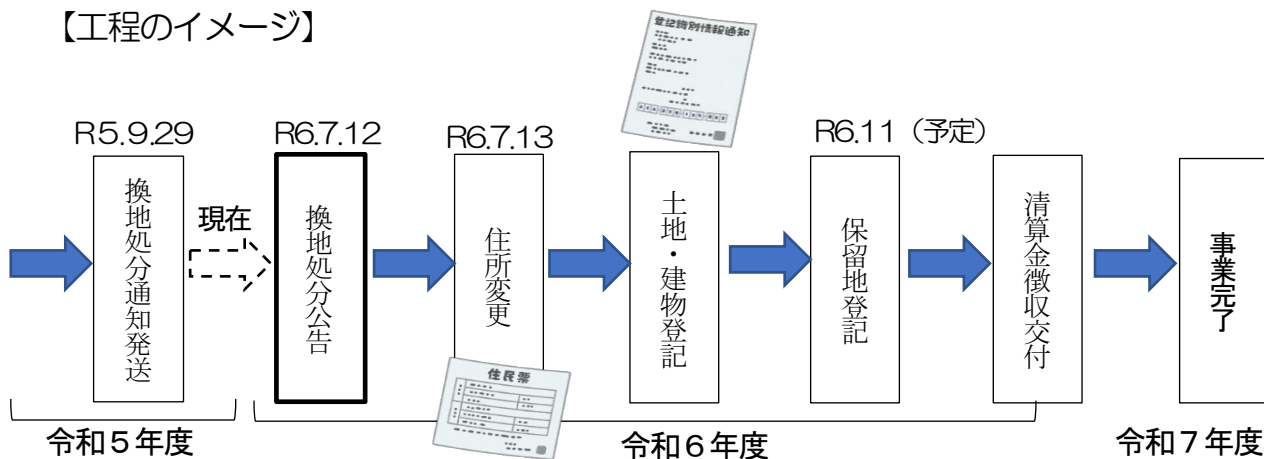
【工程のイメージ】

登記識別情報通知

R5.9.29
換地処分通知発送

現在

R6.7.12
換地処分公告

R6.7.13
住所変更

住民票

土地・建物登記

R6.11（予定）
保留地登記

清算金徴収交付

事業完了

令和５年度

令和６年度

令和７年度